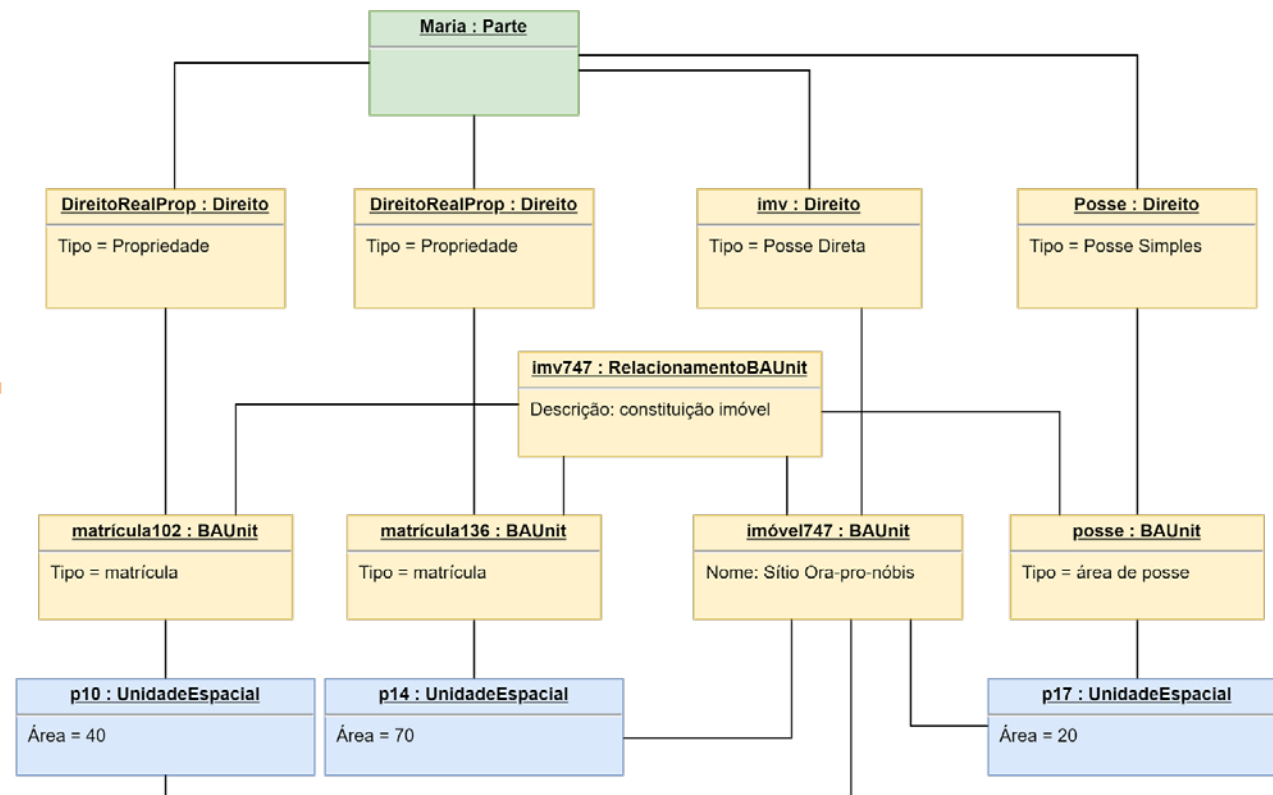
Maria : Parte

DireitoRealProp : Direito
Tipo = Propriedade

DireitoRealProp : Direito
Tipo = Propriedade

imv : Direito
Tipo = Posse Direta

Posse : Direito
Tipo = Posse Simples

imv747 : RelacionamentoBAUnit
Descrição: constituição imóvel

matrícula102 : BAUnit
Tipo = matrícula

matrícula136 : BAUnit
Tipo = matrícula

imóvel747 : BAUnit
Nome: Sítio Ora-pro-nóbis

posse : BAUnit
Tipo = área de posse

p10 : UnidadeEspacial
Área = 40

p14 : UnidadeEspacial
Área = 70

p17 : UnidadeEspacial
Área = 20